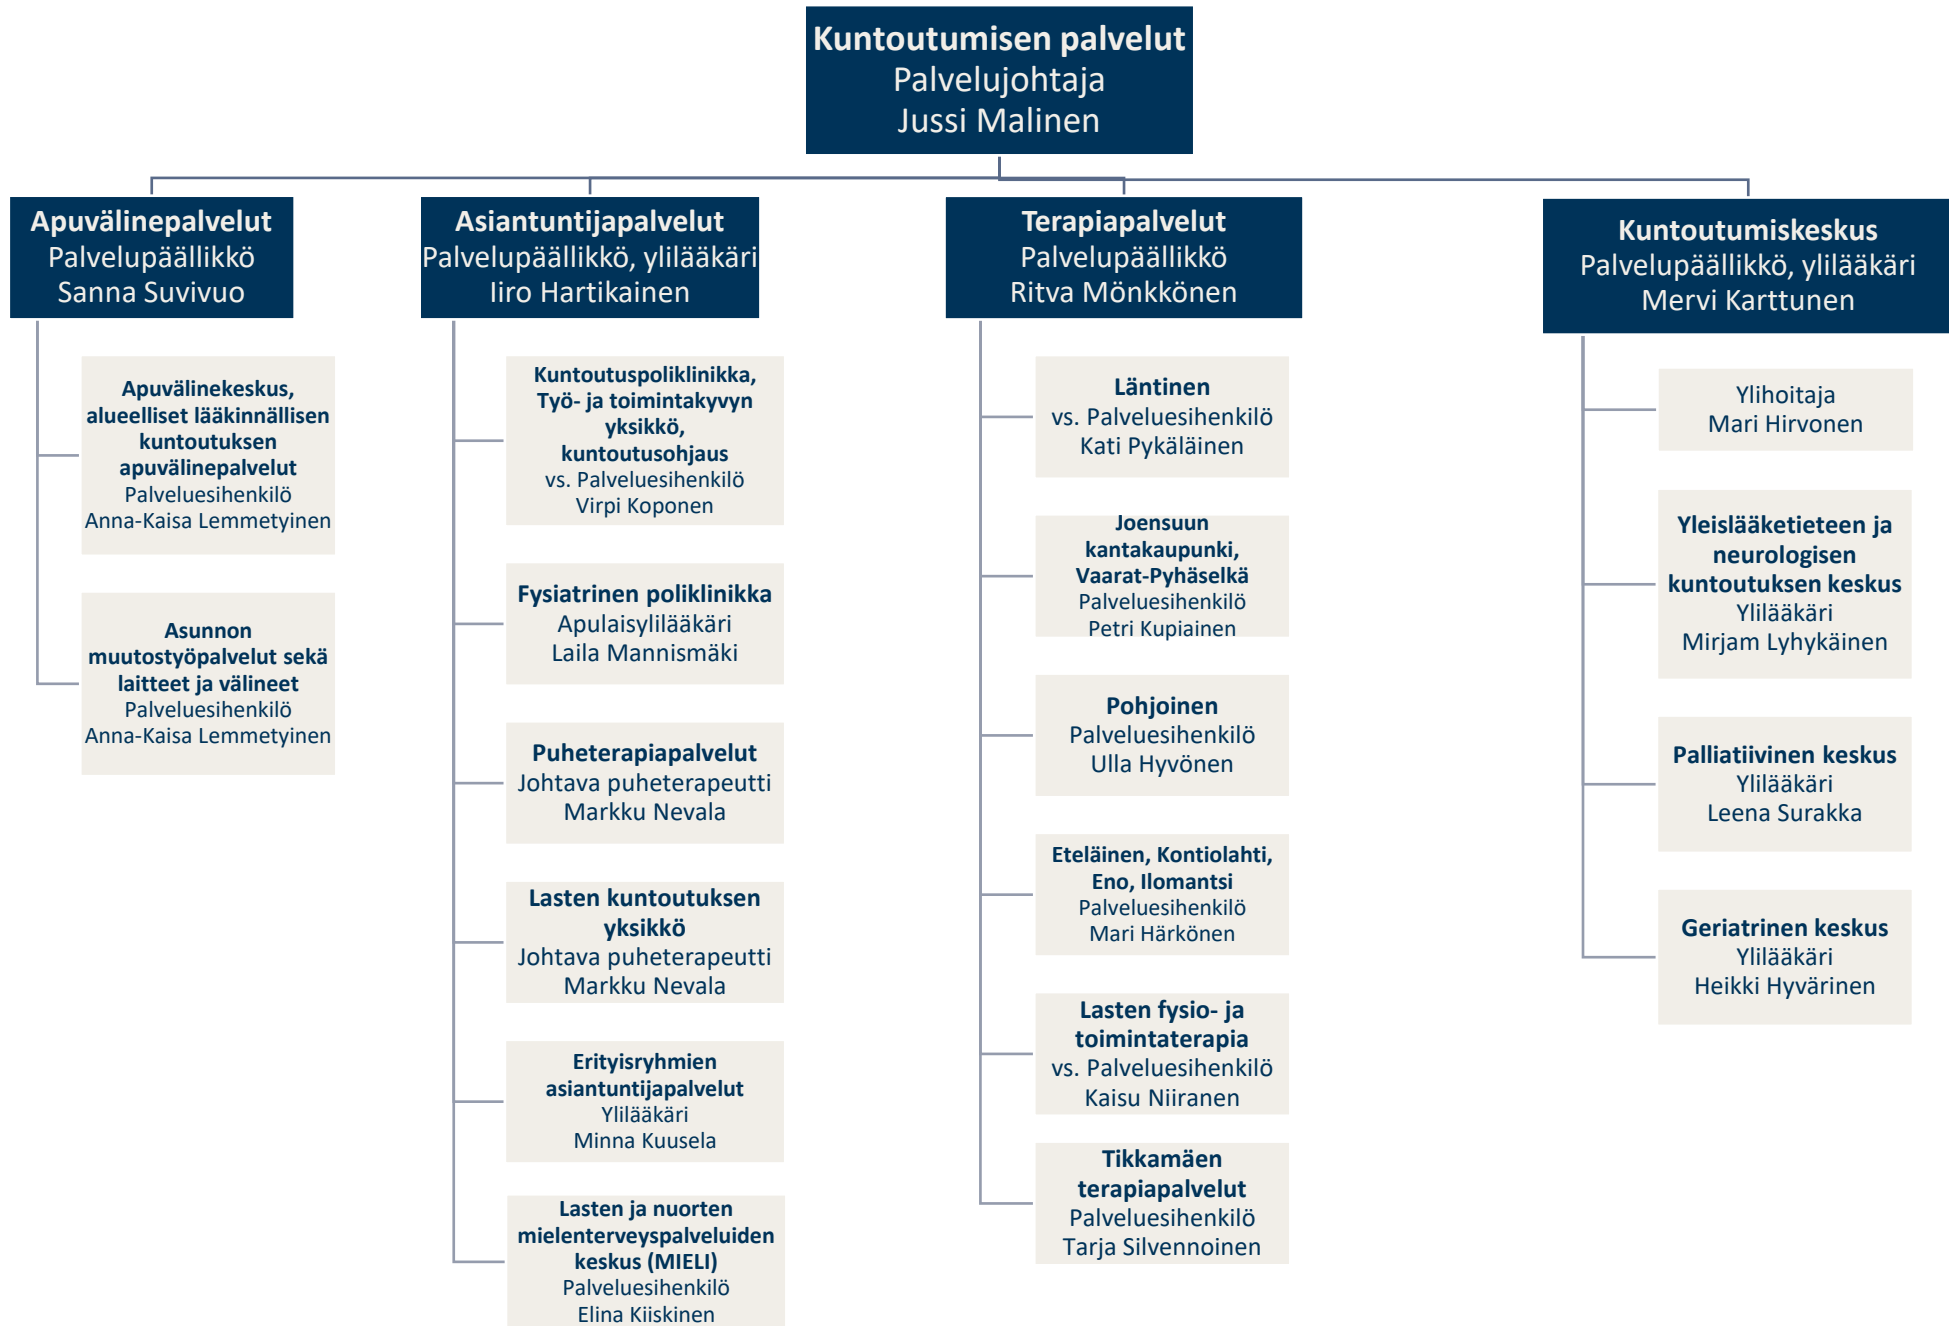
Kuntoutumisen palvelut
Palvelujohtaja
Jussi Malinen

Apuvälinepalvelut
Palvelupäällikkö
Sanna Suvivuo

Apuvälinekeskus, alueelliset lääkinnällisen kuntoutuksen apuvälinepalvelut
Palveluesihenkilö
Anna-Kaisa Lemmetyinen

Asunnon muutostyöpalvelut sekä laitteet ja välineet
Palveluesihenkilö
Anna-Kaisa Lemmetyinen

Asiantuntijapalvelut
Palvelupäällikkö, ylilääkäri
Iiro Hartikainen

Kuntoutuspoliklinikka, Työ- ja toimintakyvyn yksikkö, kuntoutusohjaus
vs. Palveluesihenkilö
Virpi Koponen

Fysiatrinen poliklinikka
Apulaisylilääkäri
Laila Mannismäki

Puheterapiapalvelut
Johtava puheterapeutti
Markku Nevala

Lasten kuntoutuksen yksikkö
Johtava puheterapeutti
Markku Nevala

Erityisryhmien asiantuntijapalvelut
Ylilääkäri
Minna Kuusela

Lasten ja nuorten mielenterveyspalveluiden keskus (MIELI)
Palveluesihenkilö
Elina Kiiskinen

Terapiapalvelut
Palvelupäällikkö
Ritva Mönkkönen

Läntinen
vs. Palveluesihenkilö
Kati Pykäläinen

Joensuun kantakaupunki, Vaarat-Pyhäselkä
Palveluesihenkilö
Petri Kupiainen

Pohjoinen
Palveluesihenkilö
Ulla Hyvönen

Eteläinen, Kontiolahti, Eno, Ilomantsi
Palveluesihenkilö
Mari Härkönen

Lasten fysio- ja toimintaterapia
vs. Palveluesihenkilö
Kaisu Niiranen

Tikkamäen terapiapalvelut
Palveluesihenkilö
Tarja Silvennoinen

Kuntoutumiskeskus
Palvelupäällikkö, ylilääkäri
Mervi Karttunen

Ylihoitaja
Mari Hirvonen

Yleislääketieteen ja neurologisen kuntoutuksen keskus
Ylilääkäri
Mirjam Lyhykäinen

Palliatiivinen keskus
Ylilääkäri
Leena Surakka

Geriatrinen keskus
Ylilääkäri
Heikki Hyvärinen